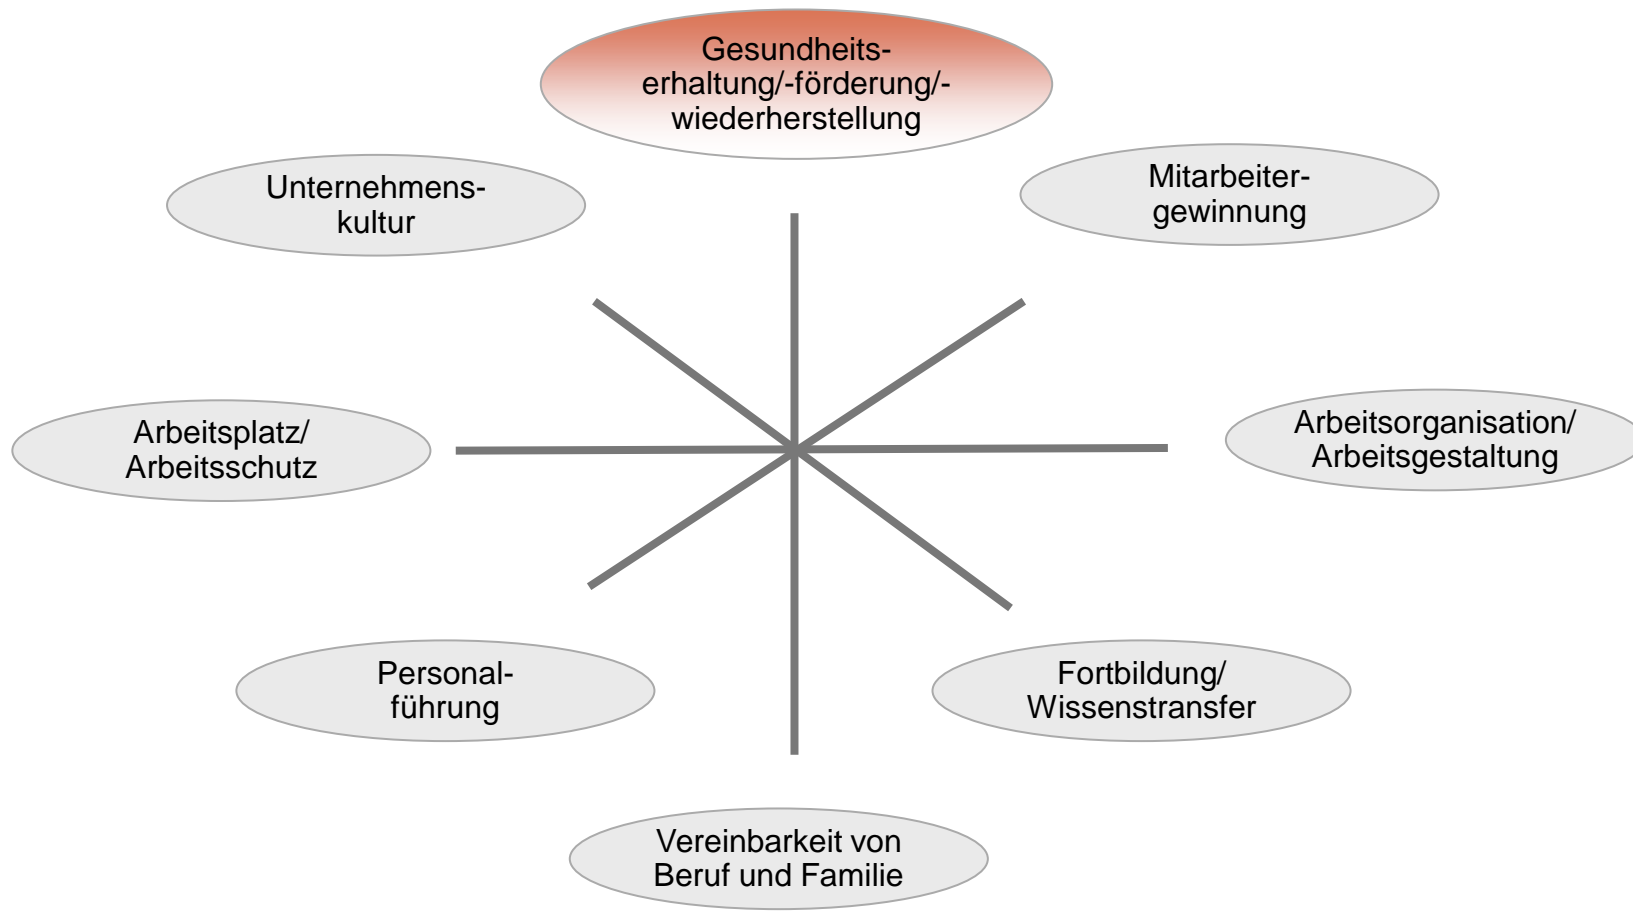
Gesundheits-erhaltung/-förderung/-wiederherstellung

Unternehmens-kultur

Mitarbeiter-gewinnung

Arbeitsplatz/ Arbeitsschutz

Arbeitsorganisation/ Arbeitsgestaltung

Personal-führung

Fortbildung/ Wissenstransfer

Vereinbarkeit von Beruf und Familie